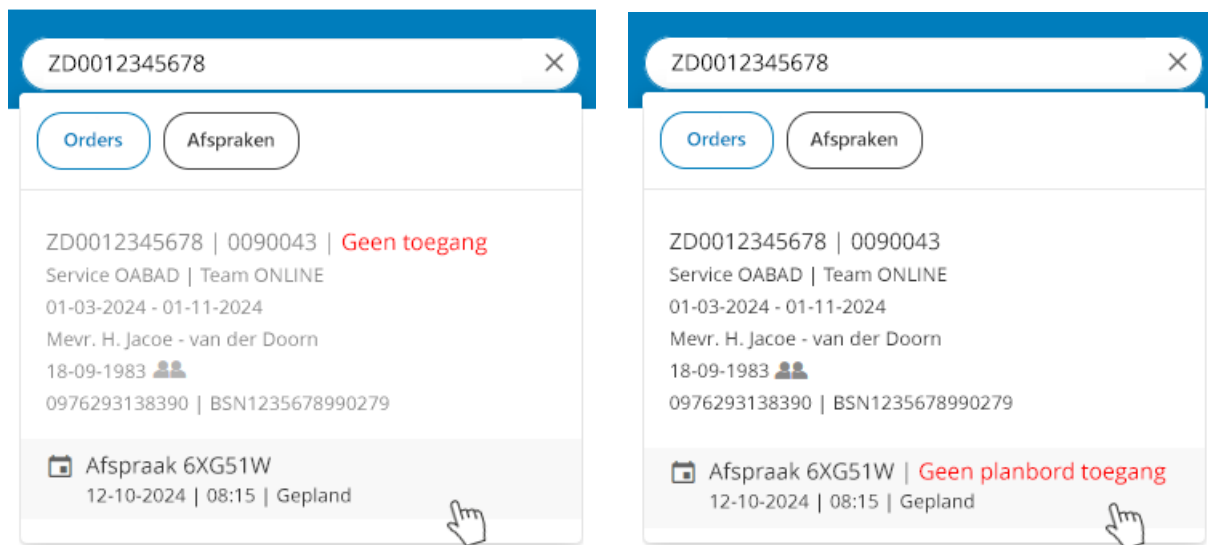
ZD0012345678

Orders

Afspraken

ZD0012345678 | 0090043 | Geen toegang
Service OABAD | Team ONLINE
01-03-2024 - 01-11-2024
Mevr. H. Jacoe - van der Doorn
18-09-1983
0976293138390 | BSN1235678990279

Afspraak 6XG51W
12-10-2024 | 08:15 | Gepland

ZD0012345678

Orders

Afspraken

ZD0012345678 | 0090043
Service OABAD | Team ONLINE
01-03-2024 - 01-11-2024
Mevr. H. Jacoe - van der Doorn
18-09-1983
0976293138390 | BSN1235678990279

Afspraak 6XG51W | Geen planbord toegang
12-10-2024 | 08:15 | Gepland